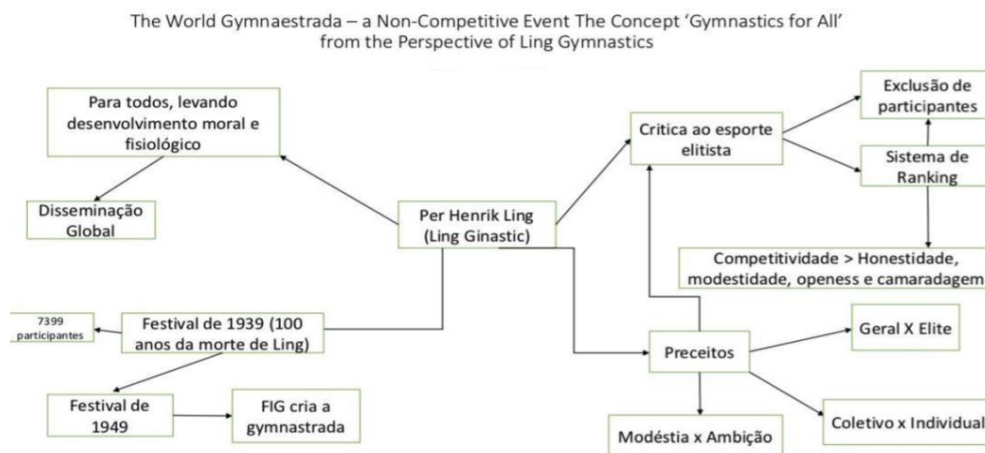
The World Gymnaestrada – a Non-Competitive Event The Concept 'Gymnastics for All' from the Perspective of Ling Gymnastics

Para todos, levando desenvolvimento moral e fisiológico

Disseminação Global

Per Henrik Ling (Ling Ginastic)

Critica ao esporte elitista

Exclusão de participantes

Sistema de Ranking

Competitividade > Honestidade, modestidade, openess e camaradagem

7399 participantes

Festival de 1939 (100 anos da morte de Ling)

Preceitos

Geral X Elite

Festival de 1949

FIG cria a gymnastrada

Modéstia x Ambição

Coletivo x Individual